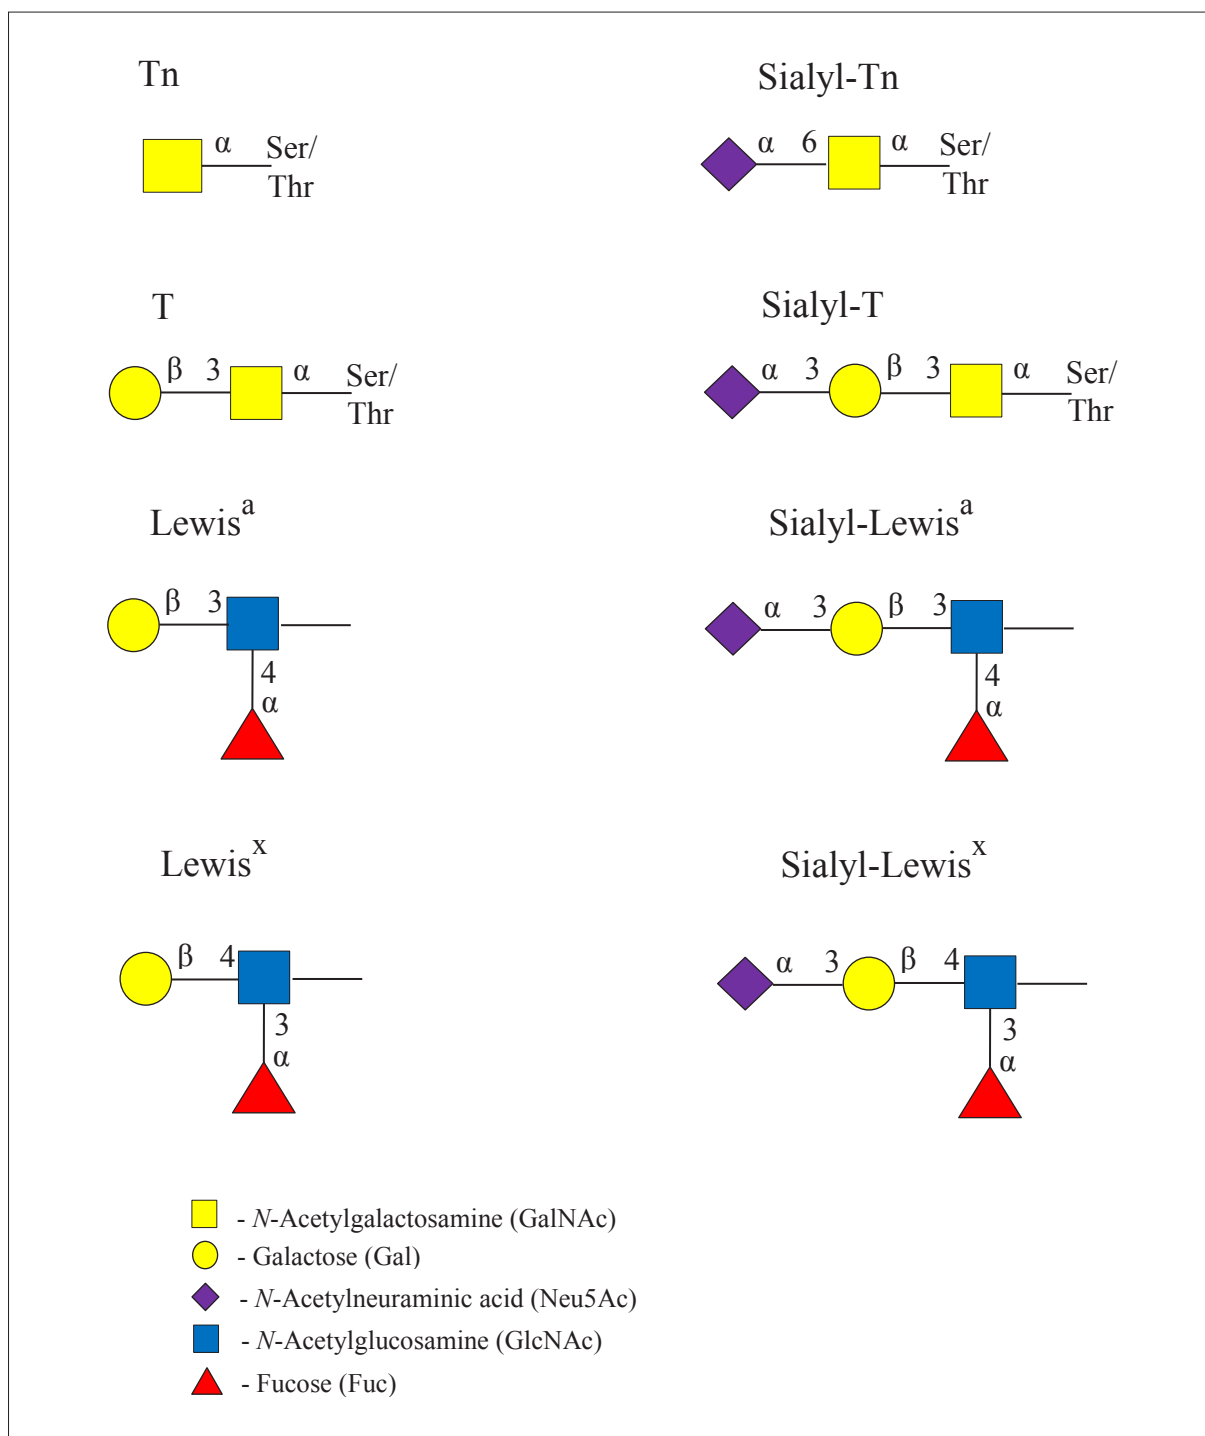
Tn

α Ser/ Thr

Sialyl-Tn

α 6 α Ser/ Thr

T

β 3 α Ser/ Thr

Sialyl-T

α 3 β 3 α Ser/ Thr

Lewis$^a$

β 3 4 α

Sialyl-Lewis$^a$

α 3 β 3 4 α

Lewis$^x$

β 4 3 α

Sialyl-Lewis$^x$

α 3 β 4 3 α

- *N*-Acetylgalactosamine (GalNAc)
- Galactose (Gal)
- *N*-Acetylneuraminic acid (Neu5Ac)
- *N*-Acetylglucosamine (GlcNAc)
- Fucose (Fuc)